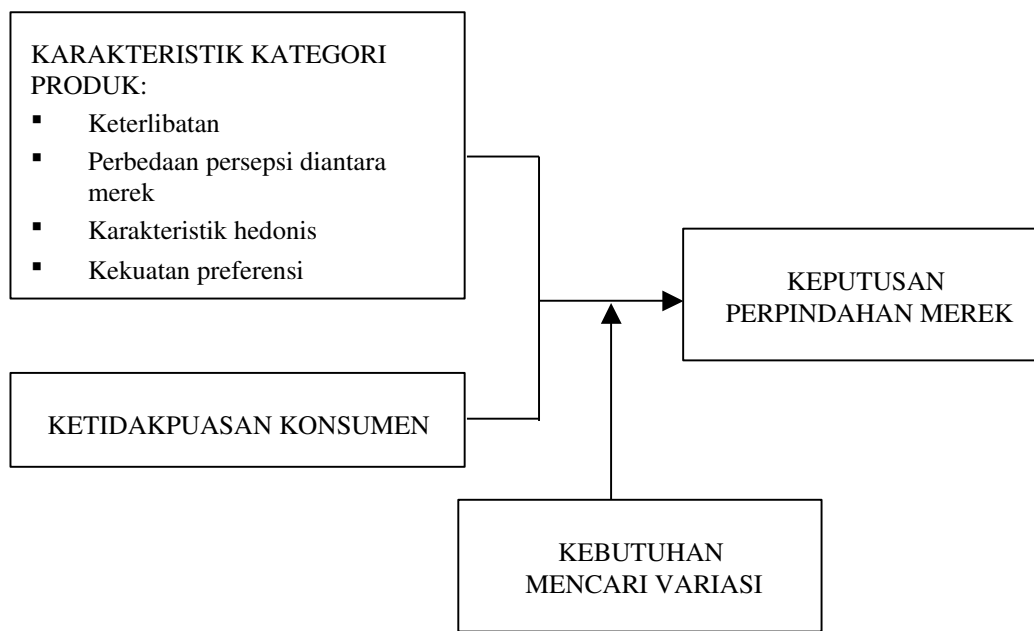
KARAKTERISTIK KATEGORI PRODUK:
▪ Keterlibatan
▪ Perbedaan persepsi diantara merek
▪ Karakteristik hedonis
▪ Kekuatan preferensi

KETIDAKPUASAN KONSUMEN

KEPUTUSAN PERPINDAHAN MEREK

KEBUTUHAN MENCARI VARIASI